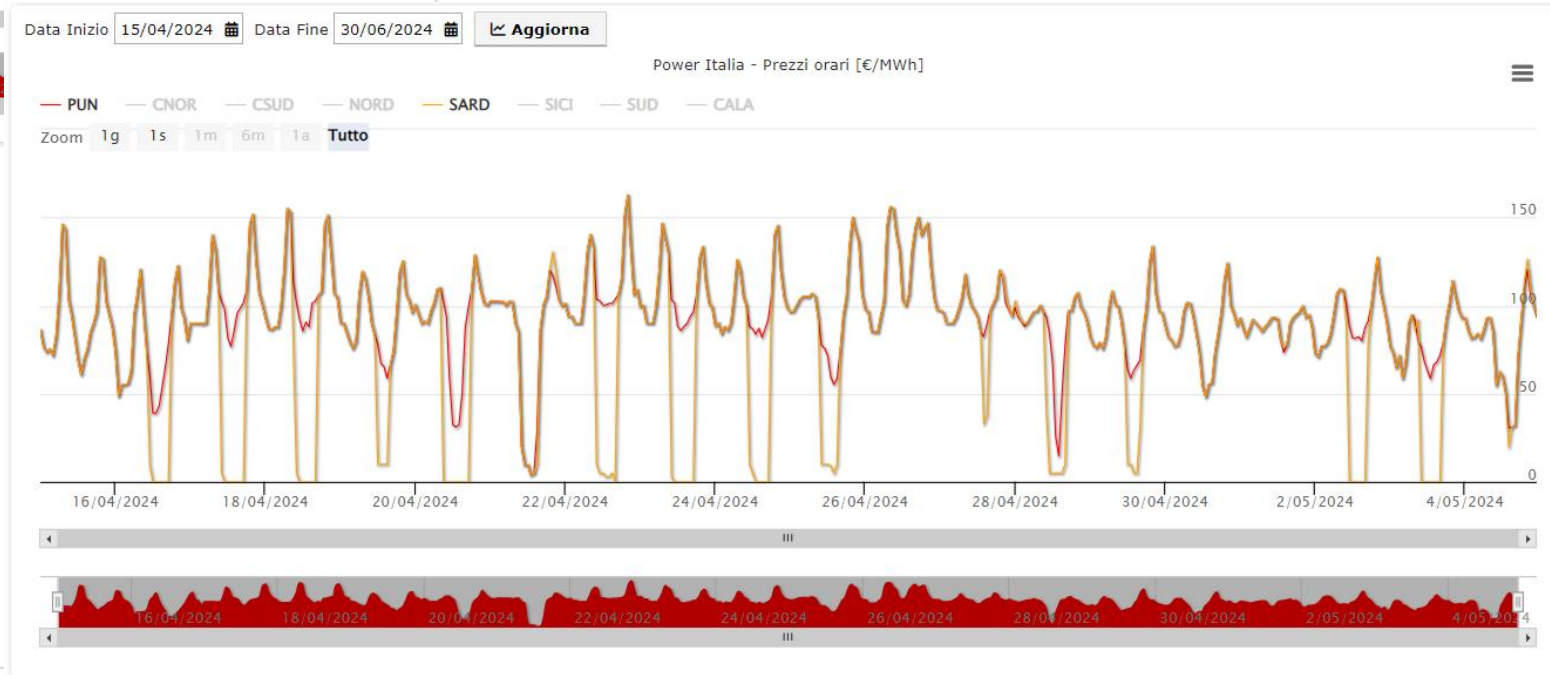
Data Inizio 15/04/2024 Data Fine 30/06/2024 Aggiorna

Power Italia - Prezzi orari [€/MWh]

— PUN — CNOR — CSUD — NORD — SARD — SICI — SUD — CALA

Zoom 1g 1s 1m 6m 1a Tutto

150
100
50
0

16/04/2024 18/04/2024 20/04/2024 22/04/2024 24/04/2024 26/04/2024 28/04/2024 30/04/2024 2/05/2024 4/05/2024

16/04/2024 18/04/2024 20/04/2024 22/04/2024 24/04/2024 26/04/2024 28/04/2024 30/04/2024 2/05/2024 4/05/2024